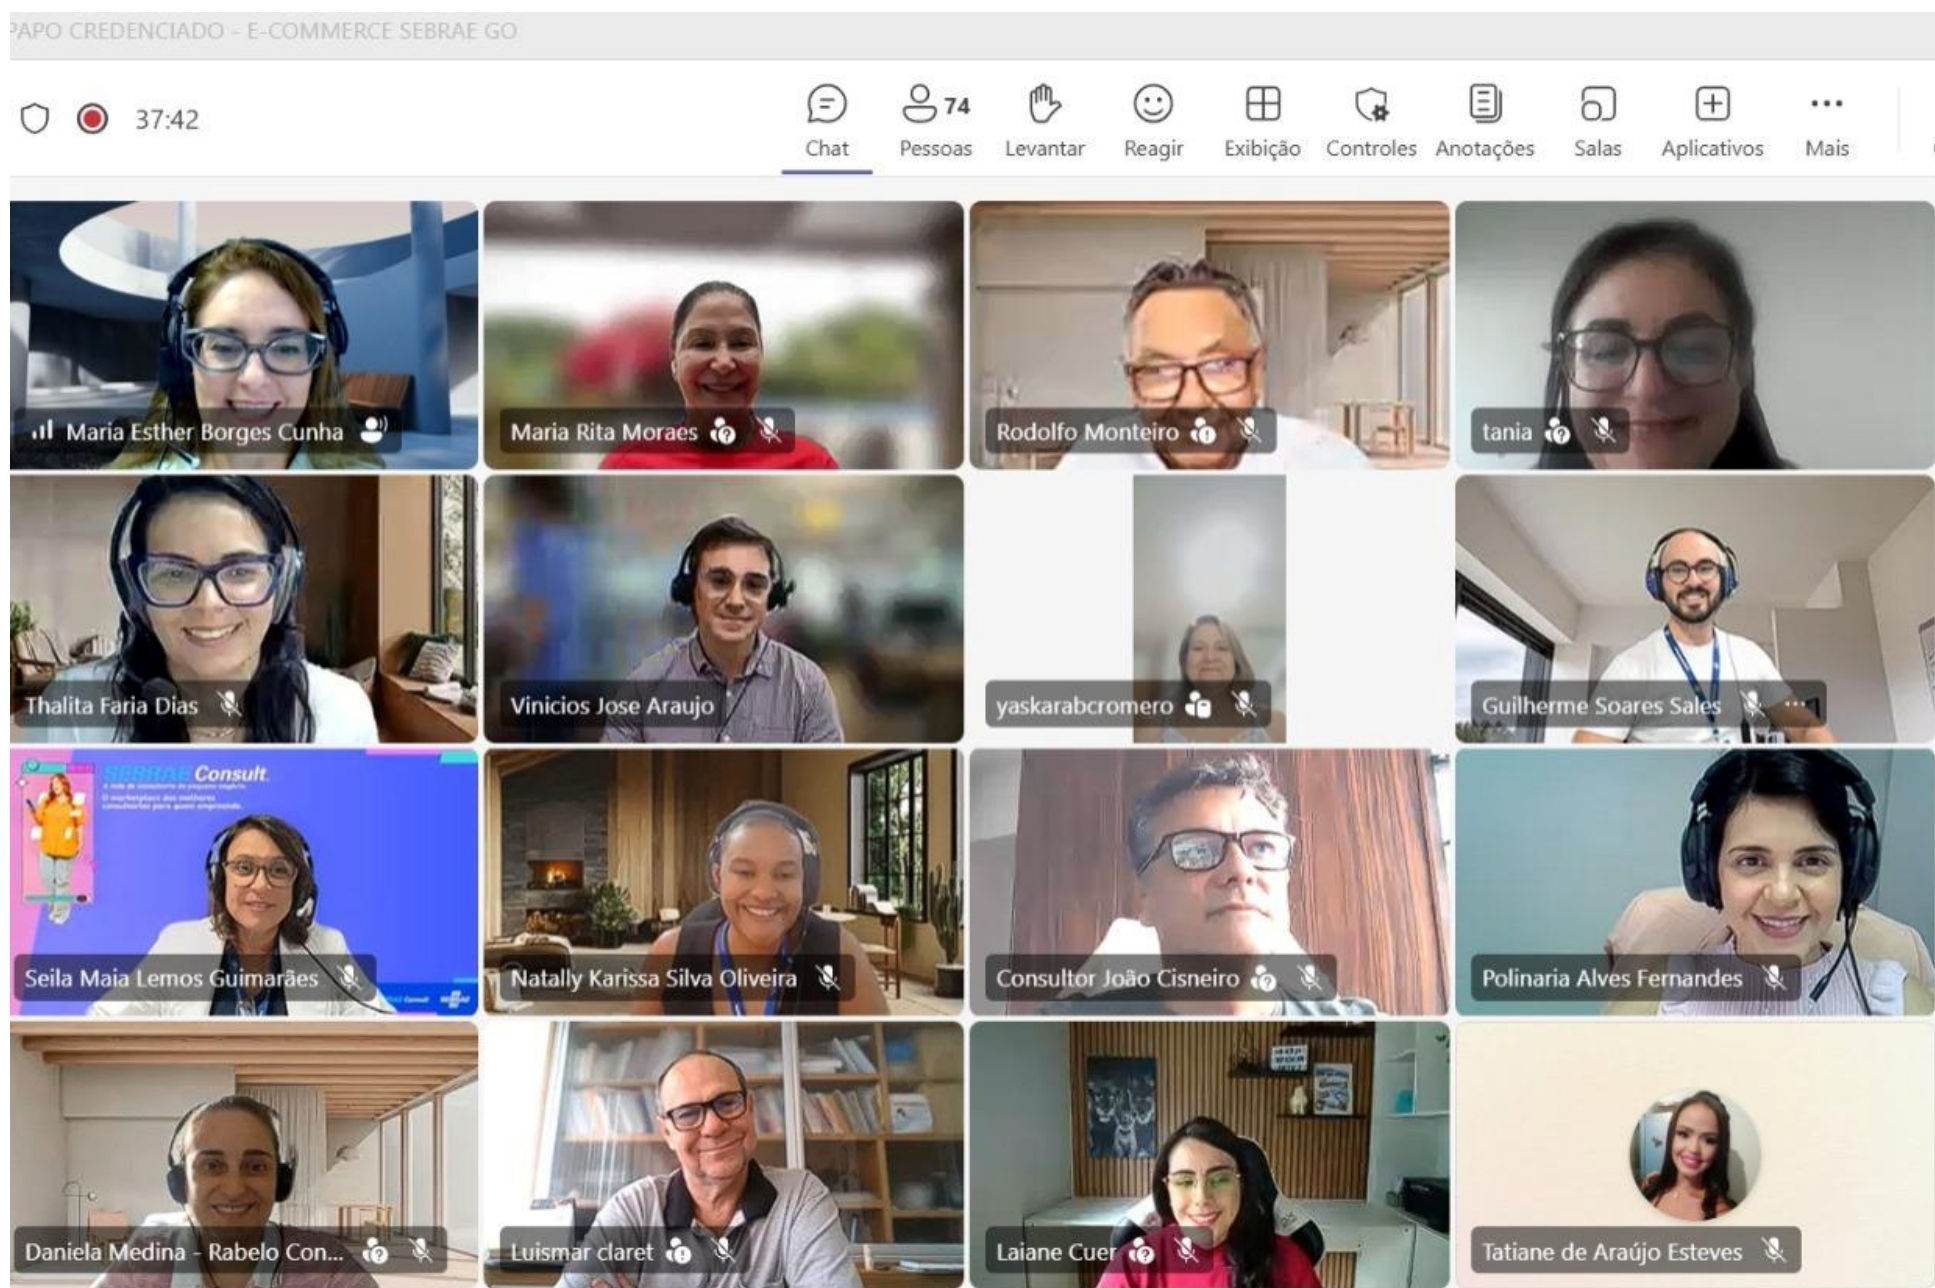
PAPO CREDENCIADO - E-COMMERCE SEBRAE GO

37:42

Chat
74 Pessoas
Levantar
Reagir
Exibição
Controles
Anotações
Salas
Aplicativos
Mais

Maria Esther Borges Cunha
Maria Rita Moraes
Rodolfo Monteiro
tania
Thalita Faria Dias
Vinicios Jose Araujo
yaskarabcromero
Guilherme Soares Sales
SEBRAE Consult
Seila Maia Lemos Guimarães
Natally Karissa Silva Oliveira
Consultor João Cisneiro
Polinaria Alves Fernandes
Daniela Medina - Rabelo Con...
Luismar claret
Laiane Cuer
Tatiane de Araújo Esteves